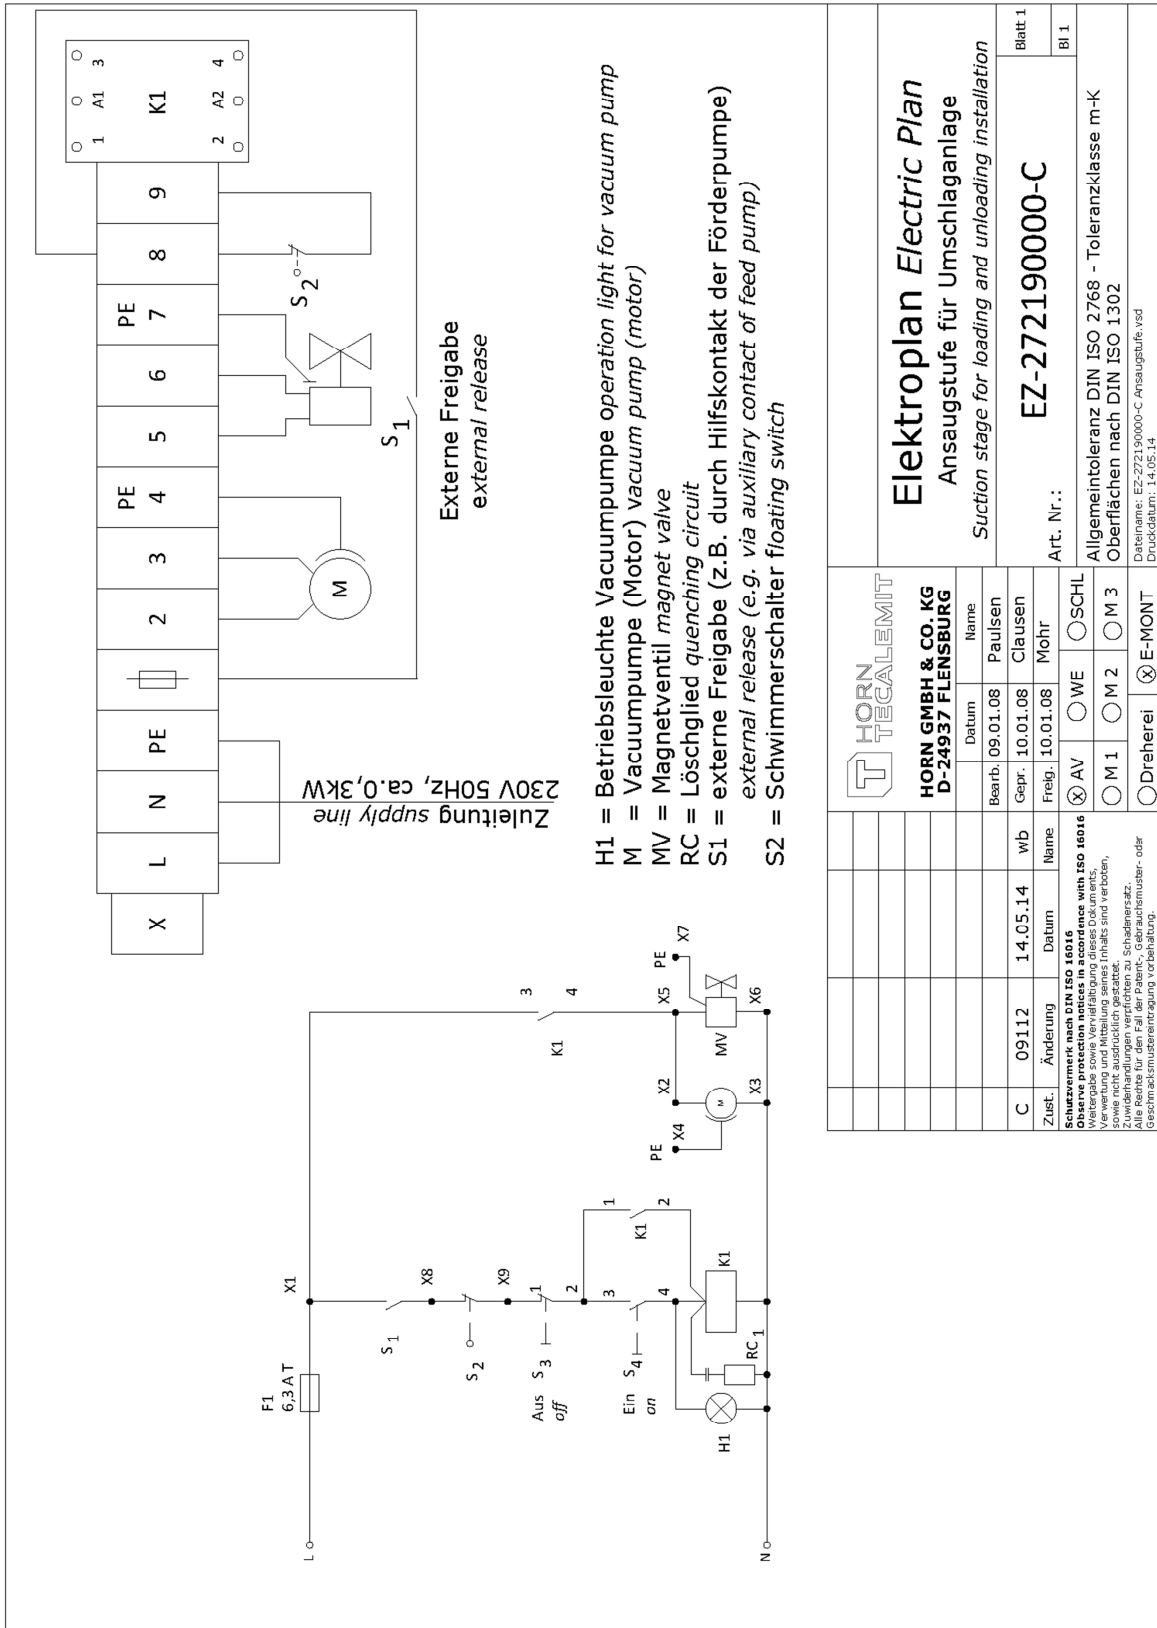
X | L | N | PE | | 2 | 3 | PE 4 | 5 | 6 | PE 7 | 8 | 9

K1
1 A1 3
2 A2 4

M

$S_2$

$S_1$

Externe Freigabe
external release

Zuleitung supply line
230V 50Hz, ca.0,3kW

H1 = Betriebsleuchte Vacuumpumpe operation light for vacuum pump
M = Vacuumpumpe (Motor) vacuum pump (motor)
MV = Magnetventil magnet valve
RC = Löschglied quenching circuit
S1 = externe Freigabe (z.B. durch Hilfskontakt der Förderpumpe)
external release (e.g. via auxiliary contact of feed pump)
S2 = Schwimmerschalter floating switch

L
F1
6,3 A T
X1
$S_1$
X8
$S_2$
X9
Aus off $S_3$
1
2
3
Ein on $S_4$
4
H1
$RC_1$
K1
1
K1
2
PE
X4
M
X2
X3
K1
3
4
X5
MV
X6
PE
X7
N

| C | 09112 | 14.05.14 | wb |
|---|---|---|---|
| Zust. | Änderung | Datum | Name |

HORN TECALEMIT
HORN GMBH & CO. KG
D-24937 FLENSBURG

| | Datum | Name |
|---|---|---|
| Bearb. | 09.01.08 | Paulsen |
| Gepr. | 10.01.08 | Clausen |
| Freig. | 10.01.08 | Mohr |

Ⓧ AV ◯ WE ◯ SCHL
◯ M 1 ◯ M 2 ◯ M 3
◯ Dreherei Ⓧ E-MONT

Schutzvermerk nach DIN ISO 16016
Observe protection notices in accordance with ISO 16016
Weitergabe sowie Vervielfältigung dieses Dokuments, Verwertung und Mitteilung seines Inhalts sind verboten, sowie nicht ausdrücklich gestattet. Zuwiderhandlungen verpflichten zu Schadenersatz. Alle Rechte für den Fall der Patent-, Gebrauchsmuster- oder Geschmacksmustereintragung vorbehalten.

Elektroplan Electric Plan
Ansaugstufe für Umschlaganlage
Suction stage for loading and unloading installation

Art. Nr.:
EZ-272190000-C

Blatt 1
Bl 1

Allgemeintoleranz DIN ISO 2768 - Toleranzklasse m-K
Oberflächen nach DIN ISO 1302

Dateiname: EZ-272190000-C Ansaugstufe.vsd
Druckdatum: 14.05.14